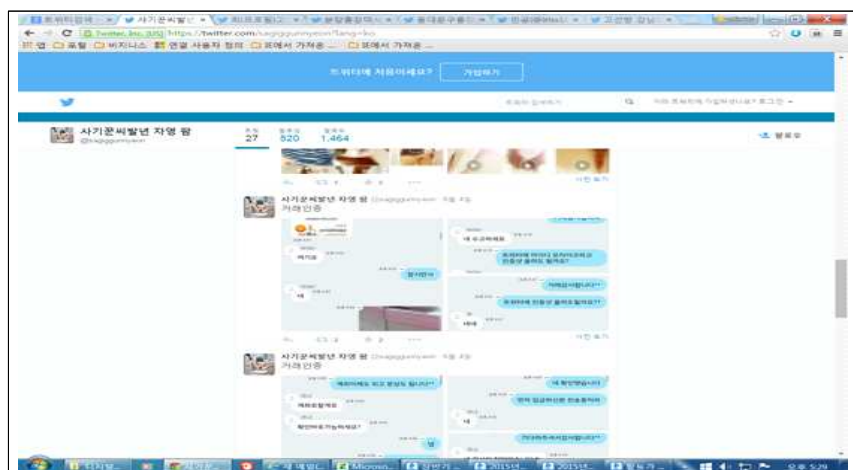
트위터검색 | 사기꾼씨발년 | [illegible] | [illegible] | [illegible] | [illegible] | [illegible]

Twitter, Inc. [US] https://twitter.com/sagigguniyeon?lang=ko

앱 포털 비지니스 엔젤 사용자 정의 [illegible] 가져온 ... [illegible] 가져온 ...

트위터에 처음이세요? 가입하기

사기꾼씨발년 자영 팜
@sagigguniyeon

트윗 27 팔로잉 520 팔로워 1,464

팔로우

사기꾼씨발년 자영 팜 @sagigguniyeon
거래인증

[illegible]

사기꾼씨발년 자영 팜 @sagigguniyeon
거래인증

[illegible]

오후 5:29